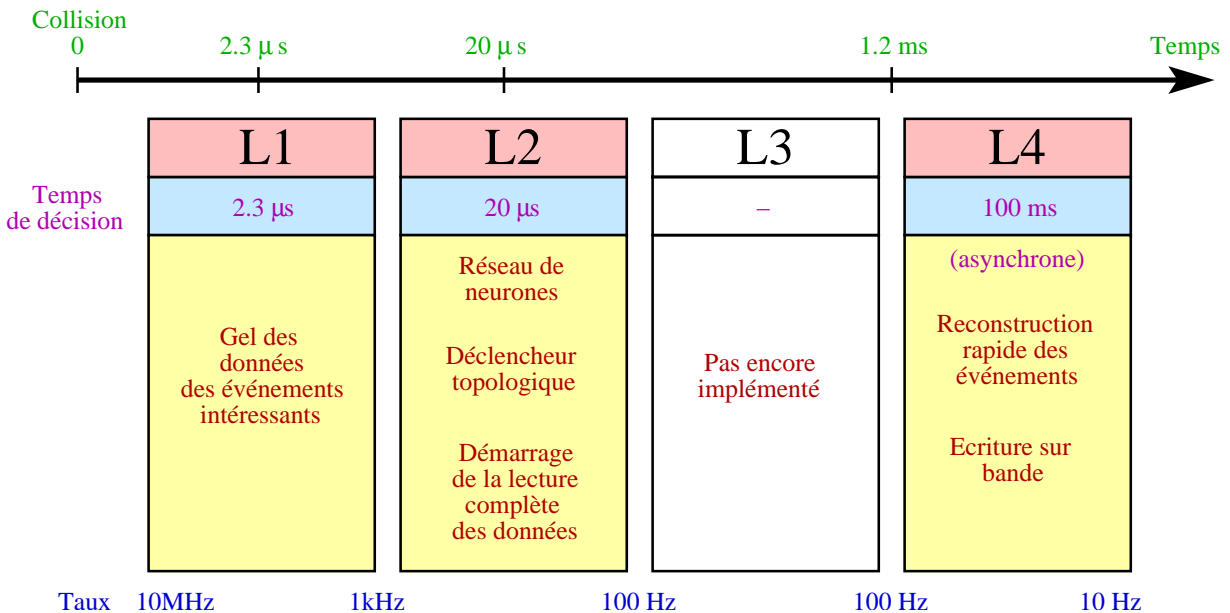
Collision
0

2.3 μ s

20 μ s

1.2 ms

Temps

L1

L2

L3

L4

Temps de décision

2.3 μs

20 μs

–

100 ms

Gel des données des événements intéressants

Réseau de neurones

Déclencheur topologique

Démarrage de la lecture complète des données

Pas encore implémenté

(asynchrone)

Reconstruction rapide des événements

Ecriture sur bande

Taux 10MHz 1kHz 100 Hz 100 Hz 10 Hz